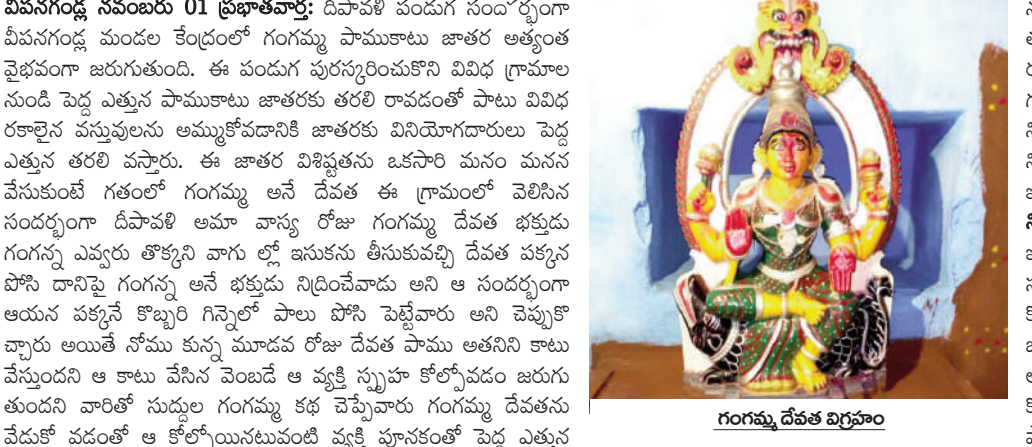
వీపనగండ్ల నవంబరు 01 ప్రభాతవార్త: దీపావళి పండుగ సందర్భంగా వీపనగండ్ల మండల కేంద్రంలో గంగమ్మ పాముకాటు జాతర అత్యంత వైభవంగా జరుగుతుంది. ఈ పండుగ పురస్కరించుకొని వివిధ గ్రామాల నుండి పెద్ద ఎత్తున పాముకాటు జాతరకు తరలి రావడంతో పాటు వివిధ రకాలైన వస్తువులను అమ్ముకోవడానికి జాతరకు వినియోగదారులు పెద్ద ఎత్తున తరలి వస్తారు. ఈ జాతర విశిష్టతను ఒకసారి మనం మనన వేసుకుంటే గతంలో గంగమ్మ అనే దేవత ఈ గ్రామంలో వెలిసిన సందర్భంగా దీపావళి అమా వాస్య రోజు గంగమ్మ దేవత భక్తుడు గంగన్న ఎవ్వరు తొక్కని వాగు ల్లో ఇసుకను తీసుకువచ్చి దేవత పక్కన పోసి దానిపై గంగన్న అనే భక్తుడు నిద్రించేవాడు అని ఆ సందర్భంగా ఆయన పక్కనే కొబ్బరి గిన్నెల్లో పాలు పోసి పెట్టేవారు అని చెప్పుకొ చ్చారు అయితే నోము కున్న మూడవ రోజు దేవత పాము అతనిని కాటు వేస్తుందని ఆ కాటు వేసిన వెంబడే ఆ వ్యక్తి స్పృహ కోల్పోవడం జరుగు తుందని వారితో సుద్దుల గంగమ్మ కథ చెప్పేవారు గంగమ్మ దేవతను వేడుకో వడంతో ఆ కోల్పోయినటువంటి వ్యక్తి పూనకంతో పెద్ద ఎత్తున

గంగమ్మ దేవత విగ్రహం